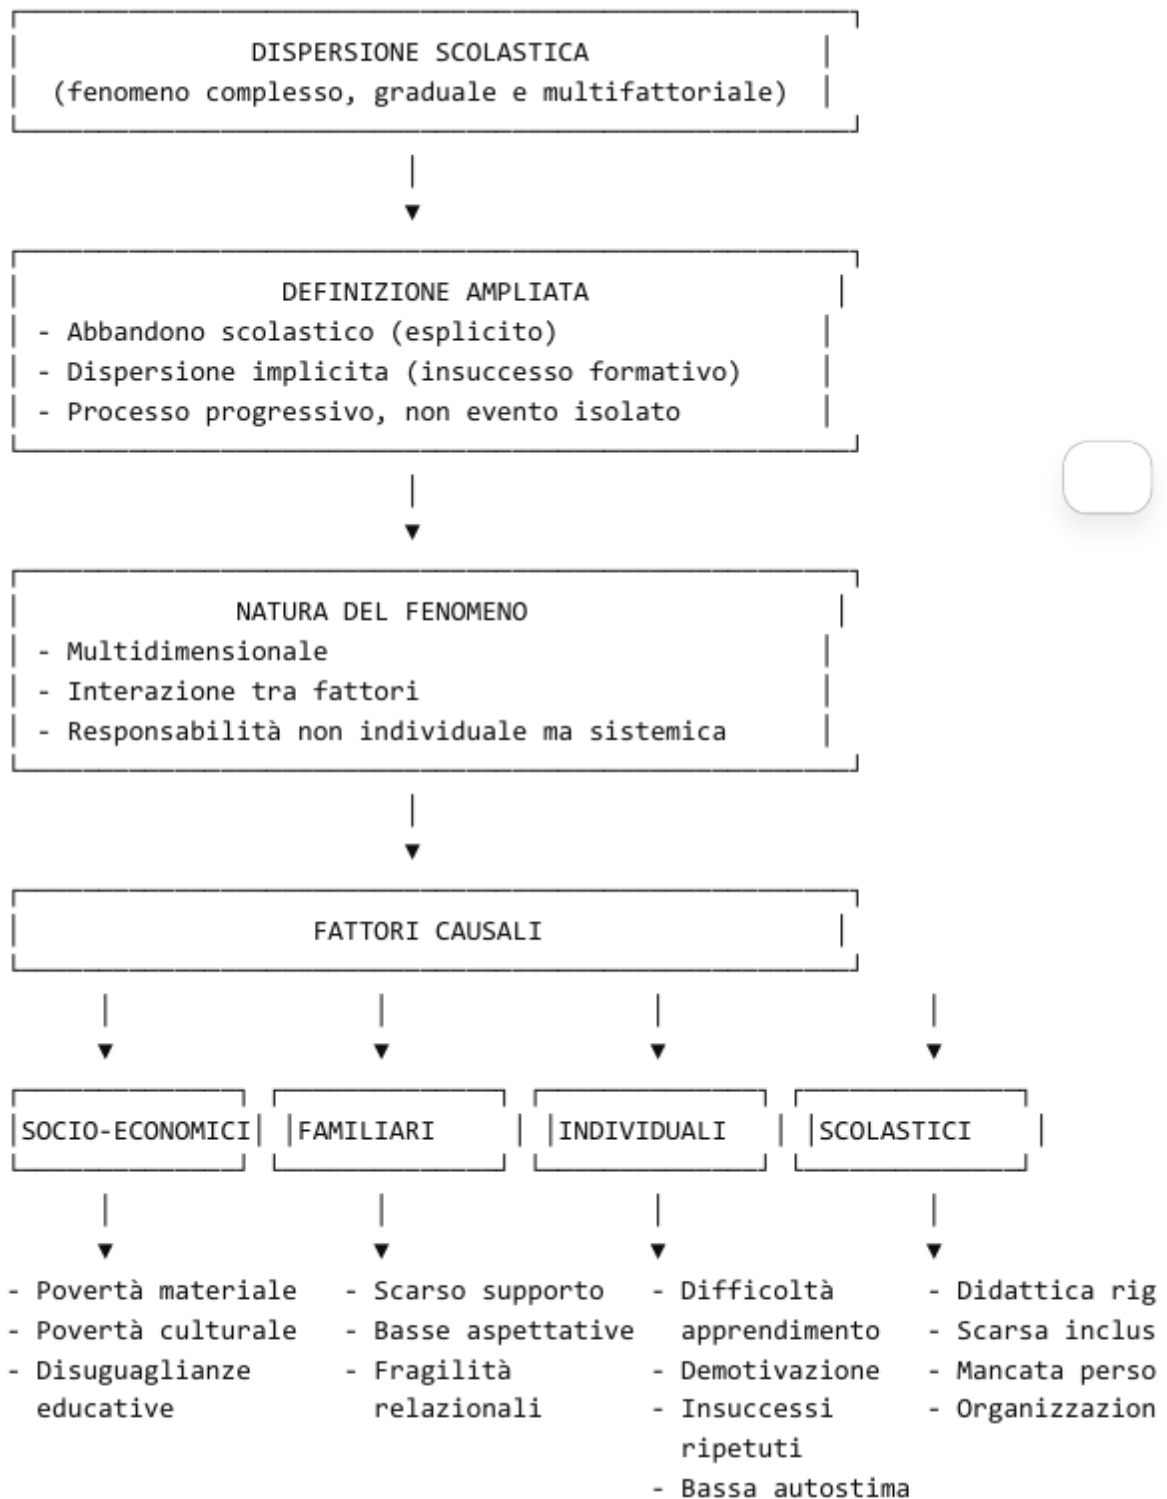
DISPERSIONE SCOLASTICA
(fenomeno complesso, graduale e multifattoriale)

DEFINIZIONE AMPLIATA
- Abbandono scolastico (esplicito)
- Dispersione implicita (insuccesso formativo)
- Processo progressivo, non evento isolato

NATURA DEL FENOMENO
- Multidimensionale
- Interazione tra fattori
- Responsabilità non individuale ma sistemica

FATTORI CAUSALI

SOCIO-ECONOMICI

- Povertà materiale
- Povertà culturale
- Disuguaglianze educative

FAMILIARI

- Scarso supporto
- Basse aspettative
- Fragilità relazionali

INDIVIDUALI

- Difficoltà apprendimento
- Demotivazione
- Insuccessi ripetuti
- Bassa autostima

SCOLASTICI

- Didattica rig
- Scarsa inclus
- Mancata perso
- Organizzazion